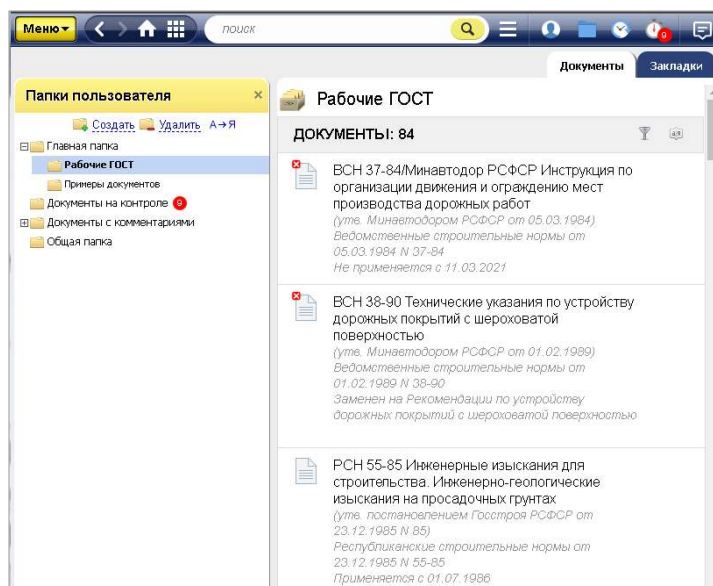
Меню поиск

Документы Закладки

Папки пользователя ×

Создать Удалить А→Я

Главная папка
Рабочие ГОСТ
Примеры документов
Документы на контроле 9
Документы с комментариями
Общая папка

Рабочие ГОСТ

ДОКУМЕНТЫ: 84

ВСН 37-84/Минавтодор РСФСР Инструкция по организации движения и ограждению мест производства дорожных работ
(утв. Минавтодором РСФСР от 05.03.1984)
Ведомственные строительные нормы от 05.03.1984 N 37-84
Не применяется с 11.03.2021

ВСН 38-90 Технические указания по устройству дорожных покрытий с шероховатой поверхностью
(утв. Минавтодором РСФСР от 01.02.1989)
Ведомственные строительные нормы от 01.02.1989 N 38-90
Заменен на Рекомендации по устройству дорожных покрытий с шероховатой поверхностью

РСН 55-85 Инженерные изыскания для строительства. Инженерно-геологические изыскания на просадочных грунтах
(утв. постановлением Госстроя РСФСР от 23.12.1985 N 85)
Республиканские строительные нормы от 23.12.1985 N 55-85
Применяется с 01.07.1986